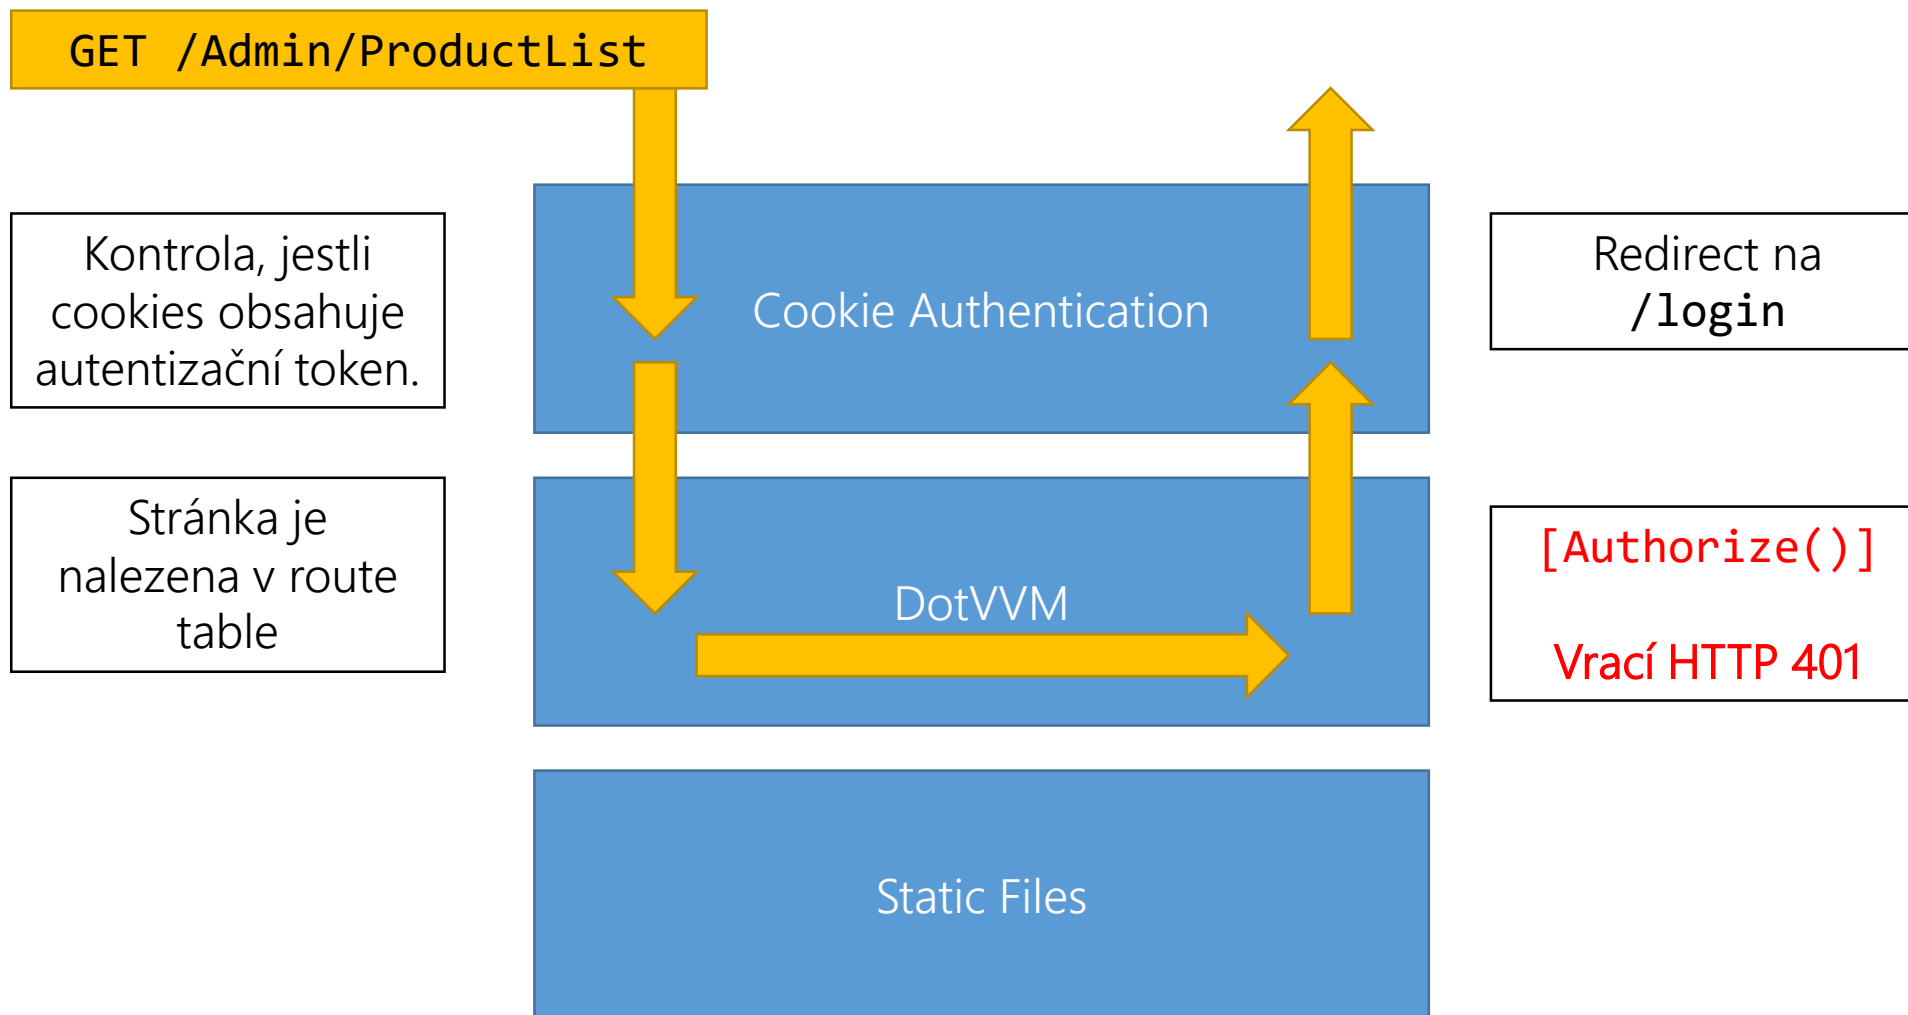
GET /Admin/ProductList

Kontrola, jestli cookies obsahuje autentizační token.

Cookie Authentication

Redirect na /login

Stránka je nalezena v route table

DotVVM

[Authorize()]

Vrací HTTP 401

Static Files